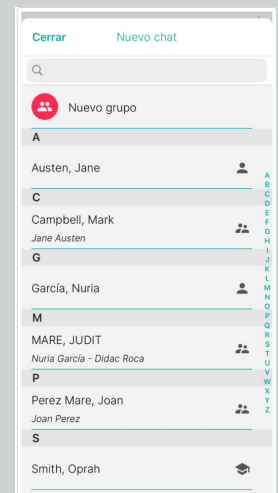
Cerrar Nuevo chat

Nuevo grupo

A

Austen, Jane

C

Campbell, Mark
Jane Austen

G

García, Nuria

M

MARE, JUDIT
Nuria García - Didac Roca

P

Perez Mare, Joan
Joan Perez

S

Smith, Oprah

A B C D E F G H I J K L M N O P Q R S T U V W X Y Z